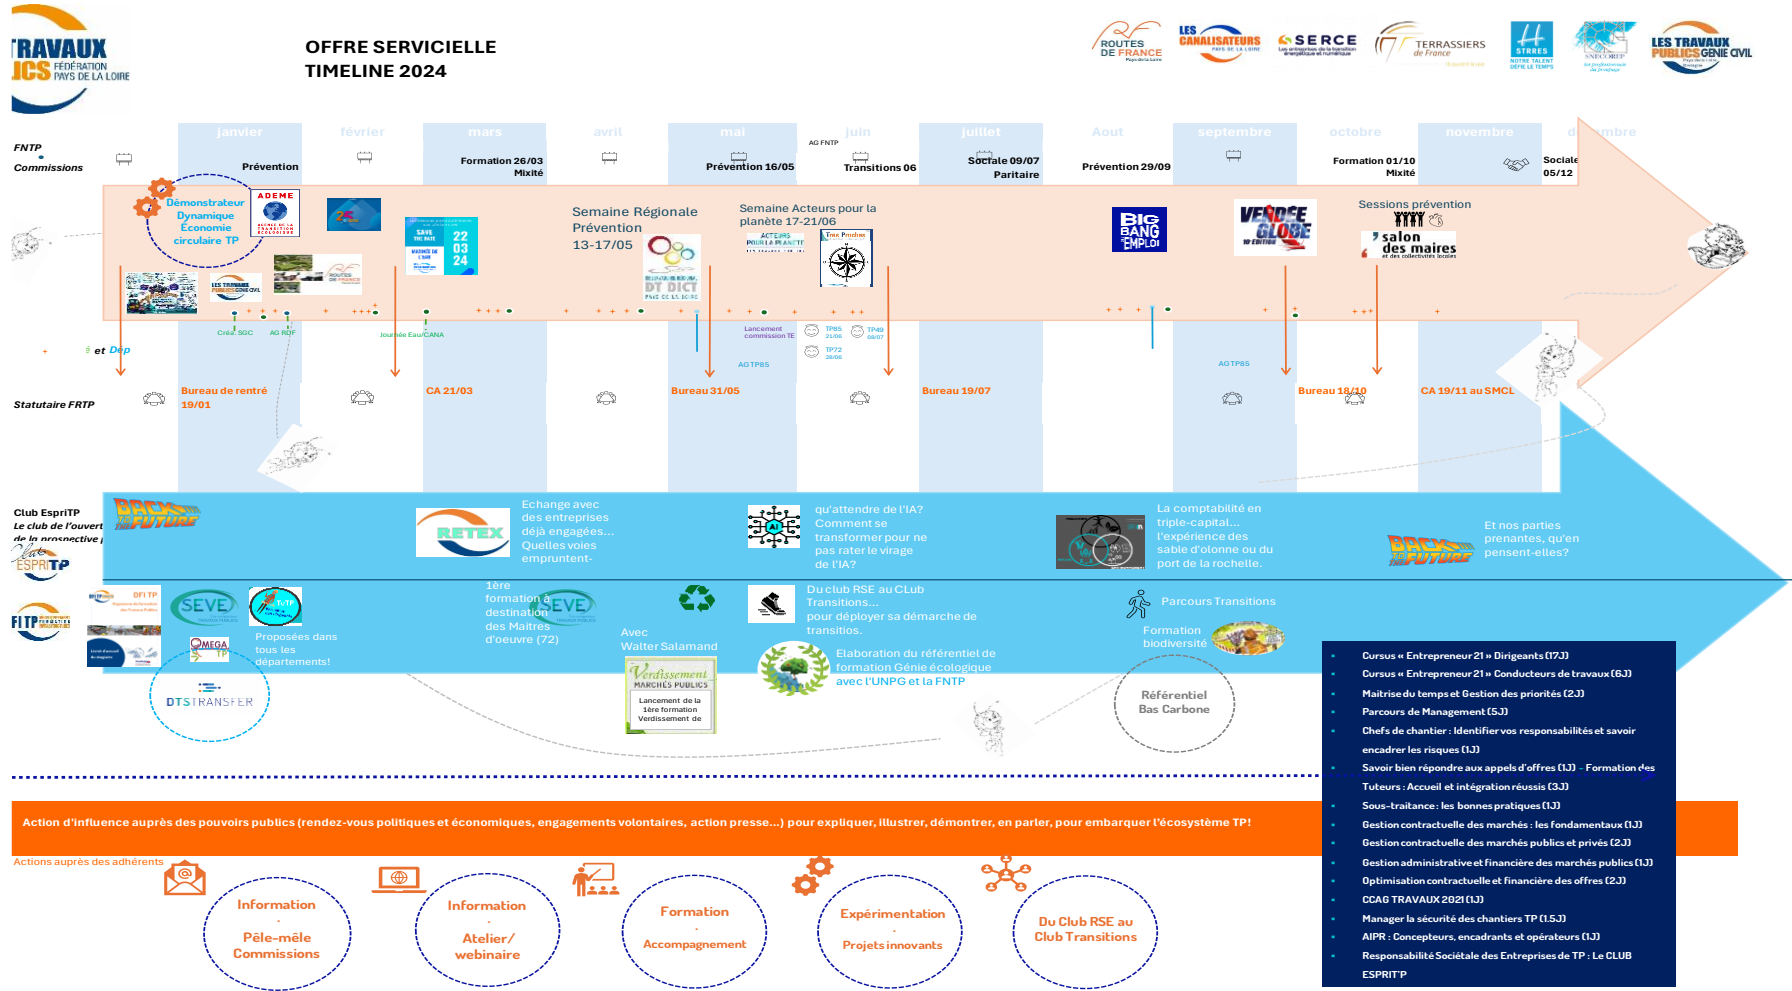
RAVAUX
ICS FÉDÉRATION PAYS DE LA LOIRE

OFFRE SERVICIELLE
TIMELINE 2024

ROUTES DE FRANCE
LES CANALISATEURS
SERCE
TERRASSIERS de France
STRES
LES TRAVAUX PUBLICS GENIE CIVIL

FNTP
Commissions

janvier
février
mars
avril
mai
juin
juillet
Aout
septembre
octobre
novembre
décembre

Prévention
Formation 26/03 Mixité
Prévention 16/05
AG FNTP
Transitions 06
Sociale 09/07 Paritaire
Prévention 29/09
Formation 01/10 Mixité
Sociale 05/12

Démonstrateur Dynamique Économie circulaire TP
ADEME
22 03 24
Semaine Régionale Prévention 13-17/05
Semaine Acteurs pour la planète 17-21/06
DT DICT
BIG BANG EMPLOI
VENDÉE GLOBE
Sessions prévention
salon des maires
Créa SGC
AG RDF
Journée Eau/CANA
Lancement commission TE
TP85 21/06
TP49 08/07
TP72 28/06
AG TP85
AG TP85
et Dep

Statutaire FRTP
Bureau de rentré 19/01
CA 21/03
Bureau 31/05
Bureau 19/07
Bureau 18/10
CA 19/11 au SMCL

Club EspriTP
Le club de l'ouvert de la prospective
BACK TO THE FUTURE
RETEX
Echange avec des entreprises déjà engagées... Quelles voies empruntent-
qu'attendre de l'IA? Comment se transformer pour ne pas rater le virage de l'IA?
La comptabilité en triple-capital... l'expérience des sable d'olonne ou du port de la rochelle.
Et nos parties prenantes, qu'en pensent-elles?

FITP
SEVE
Proposées dans tous les départements!
OMEGA TP
DTSTRANSFER
1ère formation à destination des Maîtres d'oeuvre (72)
Avec Walter Salamand
Verdissement MARCHÉS PUBLICS
Lancement de la 1ère formation Verdissement de
Du club RSE au CLub Transitions... pour déployer sa démarche de transitios.
Elaboration du référentiel de formation Génie écologique avec l'UNPG et la FNTP
Parcours Transitions
Formation biodiversité
Référentiel Bas Carbone

Cursus « Entrepreneur 21 » Dirigeants (17J)
Cursus « Entrepreneur 21 » Conducteurs de travaux (6J)
Maitrise du temps et Gestion des priorités (2J)
Parcours de Management (5J)
Chefs de chantier : Identifier vos responsabilités et savoir encadrer les risques (1J)
Savoir bien répondre aux appels d'offres (1J) - Formation des Tuteurs : Accueil et intégration réussis (3J)
Sous-traitance : les bonnes pratiques (1J)
Gestion contractuelle des marchés : les fondamentaux (1J)
Gestion contractuelle des marchés publics et privés (2J)
Gestion administrative et financière des marchés publics (1J)
Optimisation contractuelle et financière des offres (2J)
CCAG TRAVAUX 2021 (1J)
Manager la sécurité des chantiers TP (1.5J)
AIPR : Concepteurs, encadrants et opérateurs (1J)
Responsabilité Sociétale des Entreprises de TP : Le CLUB ESPRIT'P

Action d'influence auprès des pouvoirs publics (rendez-vous politiques et économiques, engagements volontaires, action presse...) pour expliquer, illustrer, démontrer, en parler, pour embarquer l'écosystème TP!
Actions auprès des adhérents

Information - Pêle-mêle Commissions
Information - Atelier/ webinaire
Formation - Accompagnement
Expérimentation - Projets innovants
Du Club RSE au Club Transitions